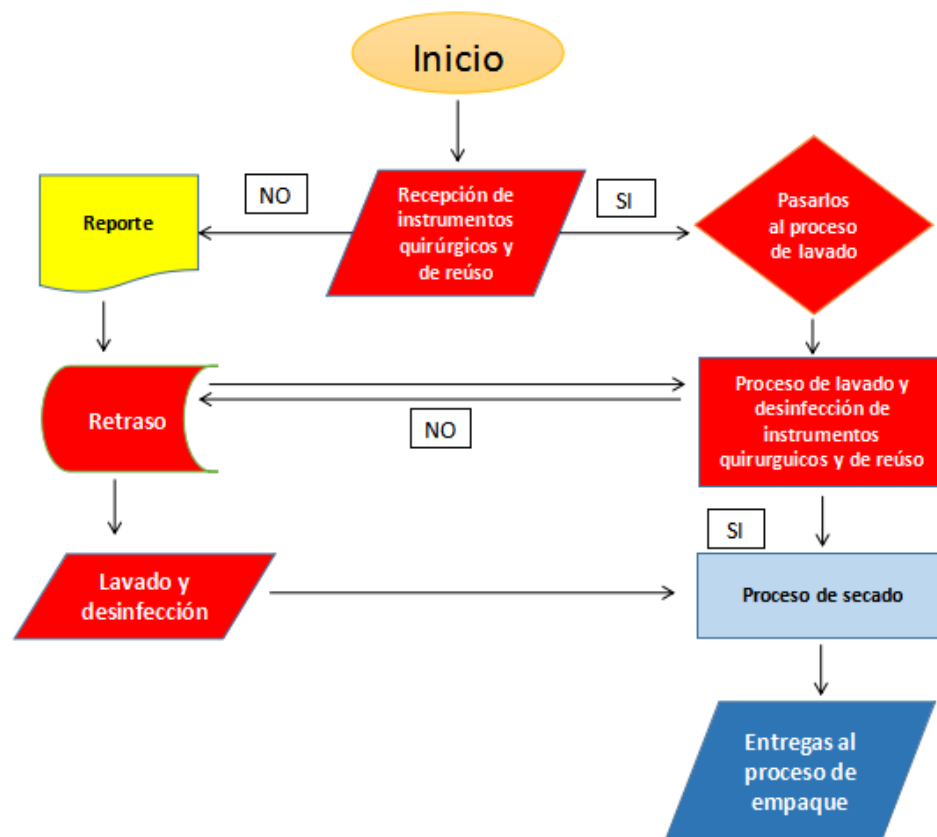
Inicio

NO

Reporte

Recepción de instrumentos quirúrgicos y de reúso

SI

Pasarlos al proceso de lavado

Retraso

NO

Proceso de lavado y desinfección de instrumentos quirurguicos y de reúso

SI

Lavado y desinfección

Proceso de secado

Entregas al proceso de empaque